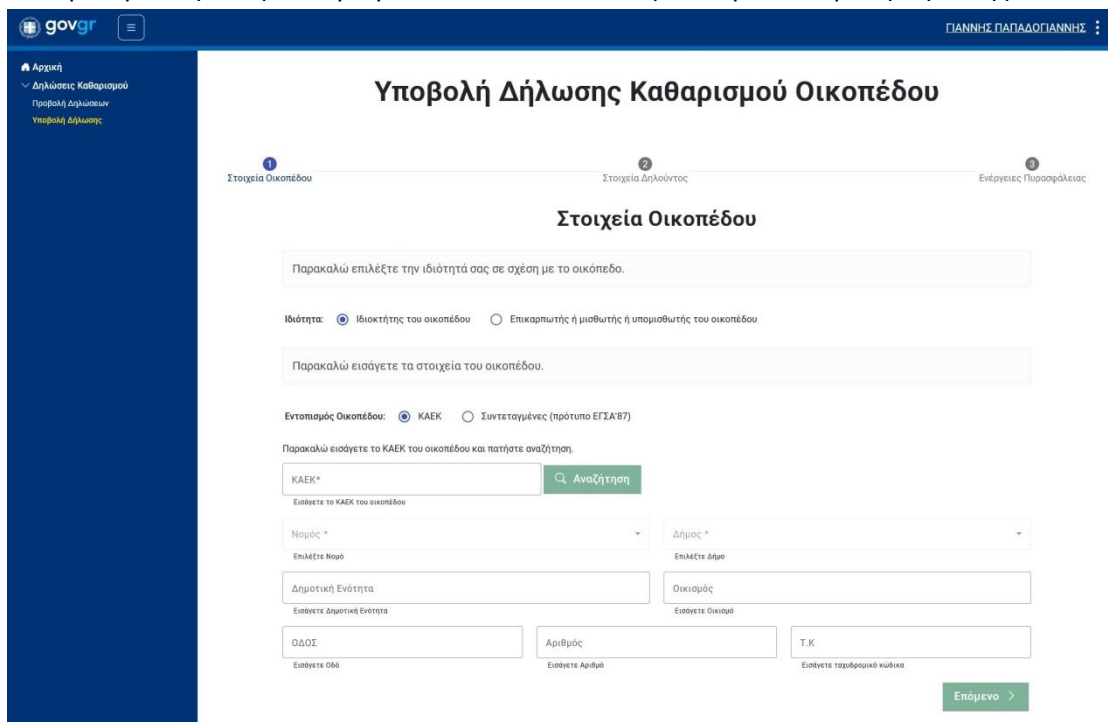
gov.gr

ΓΙΑΝΝΗΣ ΠΑΠΑΔΟΓΙΑΝΝΗΣ

Αρχική
Δηλώσεις Καθαρισμού
Προβολή Δηλώσεων
Υποβολή Δήλωσης

Υποβολή Δήλωσης Καθαρισμού Οικοπέδου

1 Στοιχεία Οικοπέδου
2 Στοιχεία Δηλούντος
3 Ενέργειες Πυρασφάλειας

Στοιχεία Οικοπέδου

Παρακαλώ επιλέξτε την ιδιότητά σας σε σχέση με το οικόπεδο.

Ιδιότητα: Ιδιοκτήτης του οικοπέδου Επικαρπωτής ή μισθωτής ή υπομισθωτής του οικοπέδου

Παρακαλώ εισάγετε τα στοιχεία του οικοπέδου.

Εντοπισμός Οικοπέδου: ΚΑΕΚ Συντεταγμένες (πρότυπο ΕΓΣΑ'87)

Παρακαλώ εισάγετε το ΚΑΕΚ του οικοπέδου και πατήστε αναζήτηση.

ΚΑΕΚ*
Εισάγετε το ΚΑΕΚ του οικοπέδου
Αναζήτηση

Νομός *
Επιλέξτε Νομό
Δήμος *
Επιλέξτε Δήμο

Δημοτική Ενότητα
Εισάγετε Δημοτική Ενότητα
Οικισμός
Εισάγετε Οικισμό

ΟΔΟΣ
Εισάγετε Οδό
Αριθμός
Εισάγετε Αριθμό
Τ.Κ
Εισάγετε ταχυδρομικό κώδικα

Επόμενο